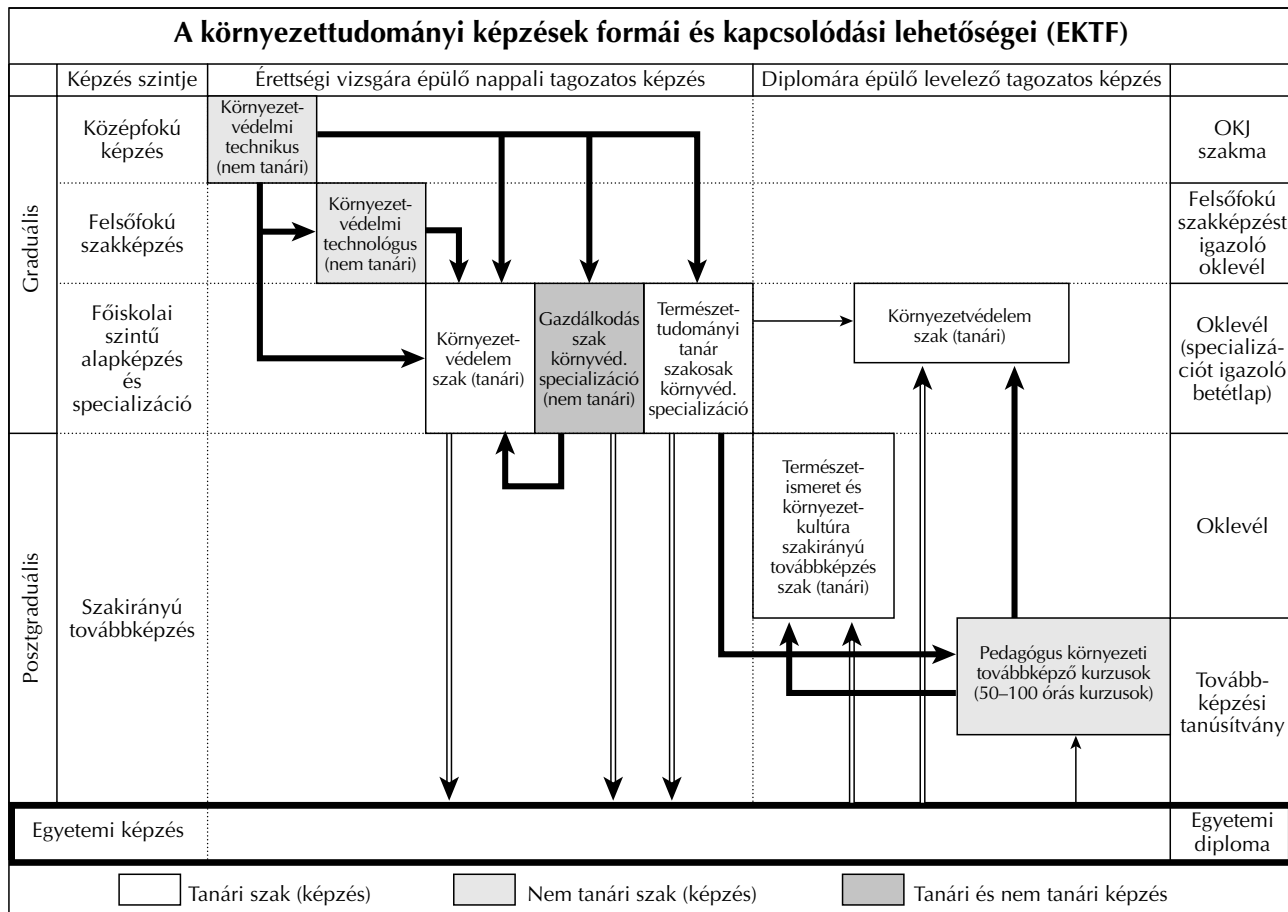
A környezettudományi képzések formái és kapcsolódási lehetőségei (EKTF)

| | Képzés szintje | Érettségi vizsgára épülő nappali tagozatos képzés | Diplomára épülő levelező tagozatos képzés | |
|---|---|---|---|---|
| Graduális | Középfokú képzés | Környezetvédelmi technikus (nem tanári) | | OKJ szakma |
| | Felsőfokú szakképzés | Környezetvédelmi technológus (nem tanári) | | Felsőfokú szakképzést igazoló oklevél |
| | Főiskolai szintű alapképzés és specializáció | Környezetvédelem szak (tanári); Gazdálkodás szak környvéd. specializáció (nem tanári); Természettudományi tanár szakosak környvéd. specializáció | Környezetvédelem szak (tanári) | Oklevél (specializációt igazoló betétlap) |
| Posztgraduális | Szakirányú továbbképzés | | Természetismeret és környezetkultúra szakirányú továbbképzés szak (tanári) | Oklevél |
| | | | Pedagógus környezeti továbbképző kurzusok (50–100 órás kurzusok) | Továbbképzési tanúsítvány |
| | Egyetemi képzés | | | Egyetemi diploma |

Tanári szak (képzés)
Nem tanári szak (képzés)
Tanári és nem tanári képzés